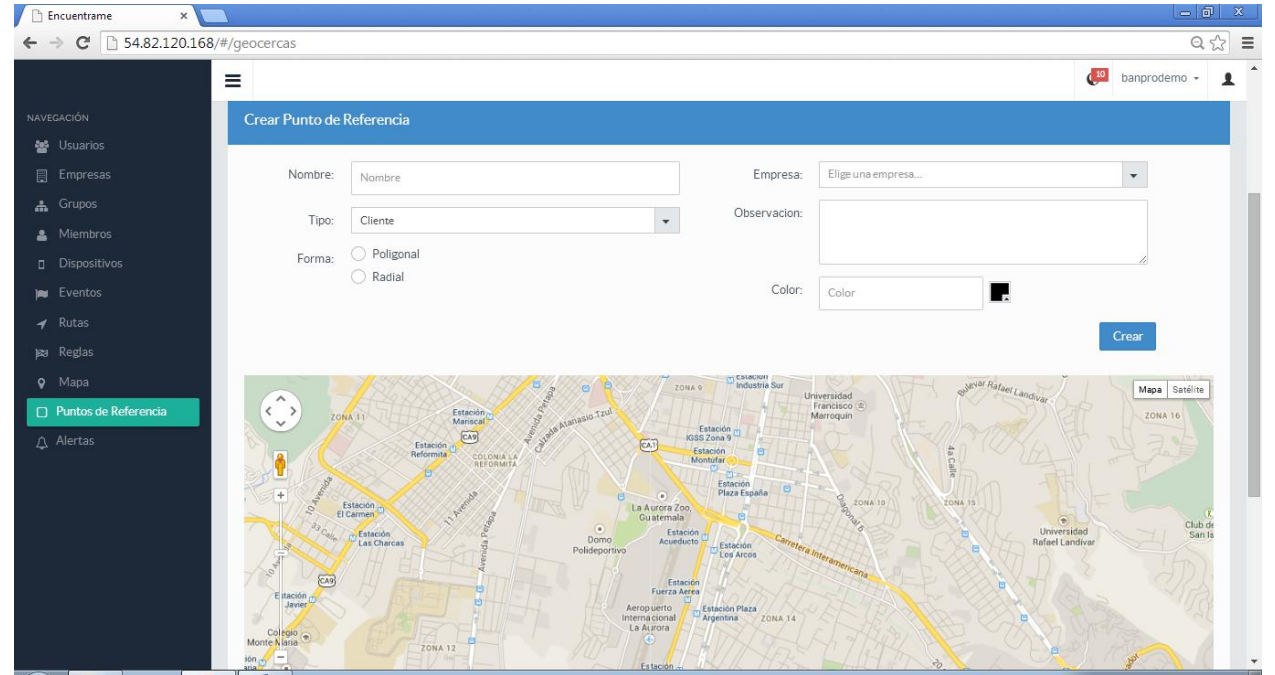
Encuentrame ×

54.82.120.168/#/geocercas

10 banprodemo

NAVEGACIÓN
Usuarios
Empresas
Grupos
Miembros
Dispositivos
Eventos
Rutas
Reglas
Mapa
Puntos de Referencia
Alertas

Crear Punto de Referencia

Nombre: Nombre
Tipo: Cliente
Forma: Poligonal
Radial

Empresa: Elige una empresa...
Observacion:
Color: Color

Crear

Mapa Satélite

ZONA 11
Estación Mariscal
CA9
Calzada Atanasio Tzul
Avenida Petapa
Estación Reformita
COLONIA LA REFORMITA
ZONA 9
Estación Industria Sur
Estación IGSS Zona 9
CA1
Estación Montufar
Estación Plaza España
Universidad Francisco Marroquin
Bulevar Rafael Landivar
ZONA 16
4a Calle
ZONA 10
ZONA 15
Diagonal 6
Universidad Rafael Landivar
Club de San Is
10 Avenida
11 Avenida
Estación El Carmen
33 Calle
Estación Las Charcas
La Aurora Zoo, Guatemala
Domo Polideportivo
Estación Acueducto
Estación Los Arcos
Carretera Interamericana
CA9
Estación Javier
Colegio Monte María
ZONA 12
Estación Fuerza Aerea
Aeropuerto Internacional La Aurora
Estación Plaza Argentina
ZONA 14
Estación